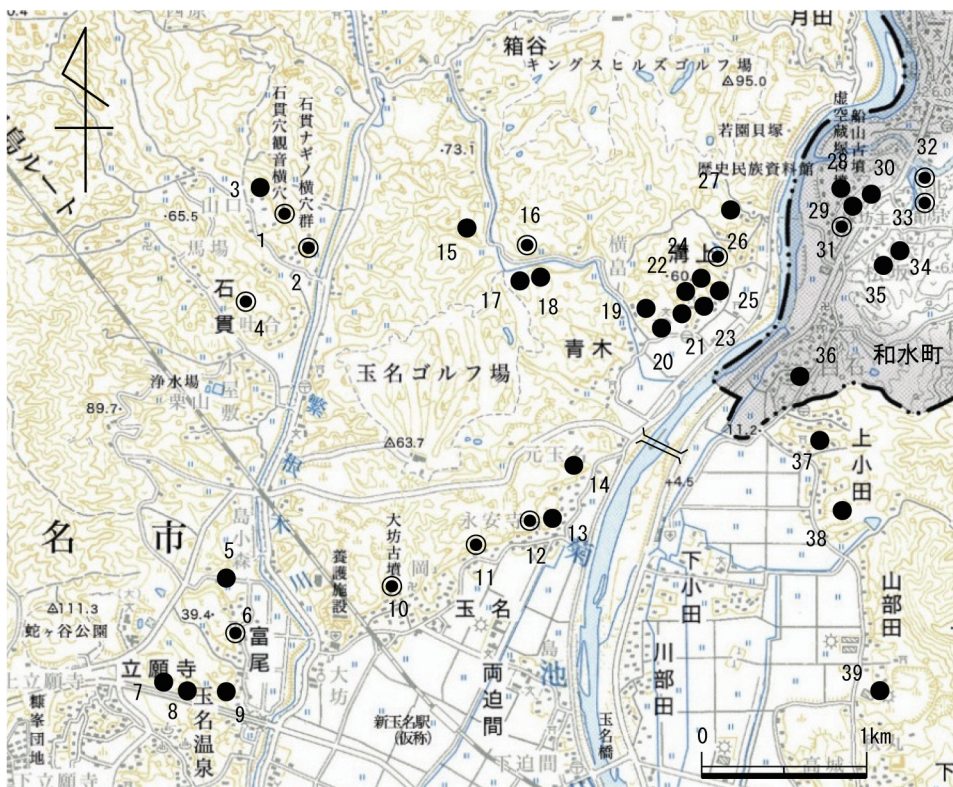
箱谷
キングスヒルズゴルフ場
△95.0
月田
若園貝塚
歴史民族資料館
虚空蔵塚
船山古墳
石貫穴観音横穴
石貫ナギノ横穴群
·73.1
·65.5
馬場
石貫
玉名ゴルフ場
青木
和水町
浄水場
89.7·
△63.7
繁根木川
元玉名
永安寺
大坊古墳
養護施設
玉名
両迫間
新玉名駅（仮称）
玉名温泉
立願寺
富尾
△111.3
蛇ヶ谷公園
39.4·
名
市
上小田
下小田
川部田
山部田
玉名橋
上立願寺
下立願寺
下迫間
+4.5
11.2
0
1km
1
2
3
4
5
6
7
8
9
10
11
12
13
14
15
16
17
18
19
20
21
22
23
24
25
26
27
28
29
30
31
32
33
34
35
36
37
38
39